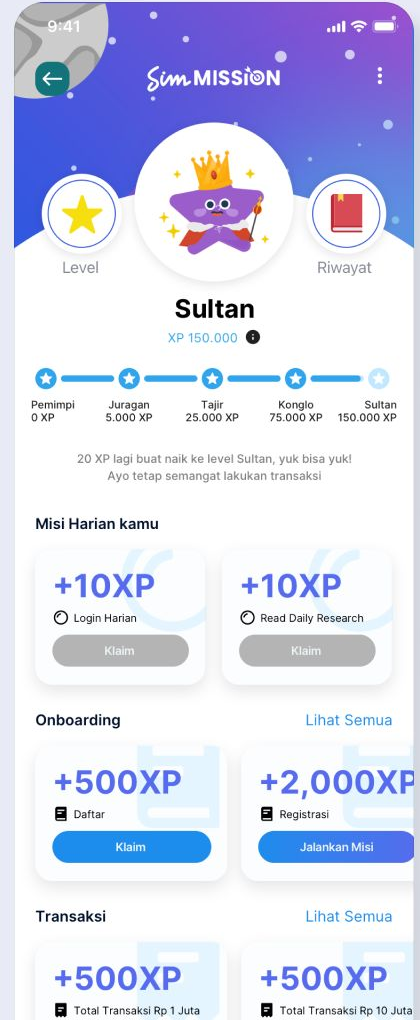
9:41

SimMISSION

Level

Riwayat

Sultan

XP 150.000

Pemimpi
0 XP

Juragan
5.000 XP

Tajir
25.000 XP

Konglo
75.000 XP

Sultan
150.000 XP

20 XP lagi buat naik ke level Sultan, yuk bisa yuk! Ayo tetap semangat lakukan transaksi

Misi Harian kamu

+10XP
Login Harian
Klaim

+10XP
Read Daily Research
Klaim

Onboarding

Lihat Semua

+500XP
Daftar
Klaim

+2,000XP
Registrasi
Jalankan Misi

Transaksi

Lihat Semua

+500XP
Total Transaksi Rp 1 Juta

+500XP
Total Transaksi Rp 10 Juta